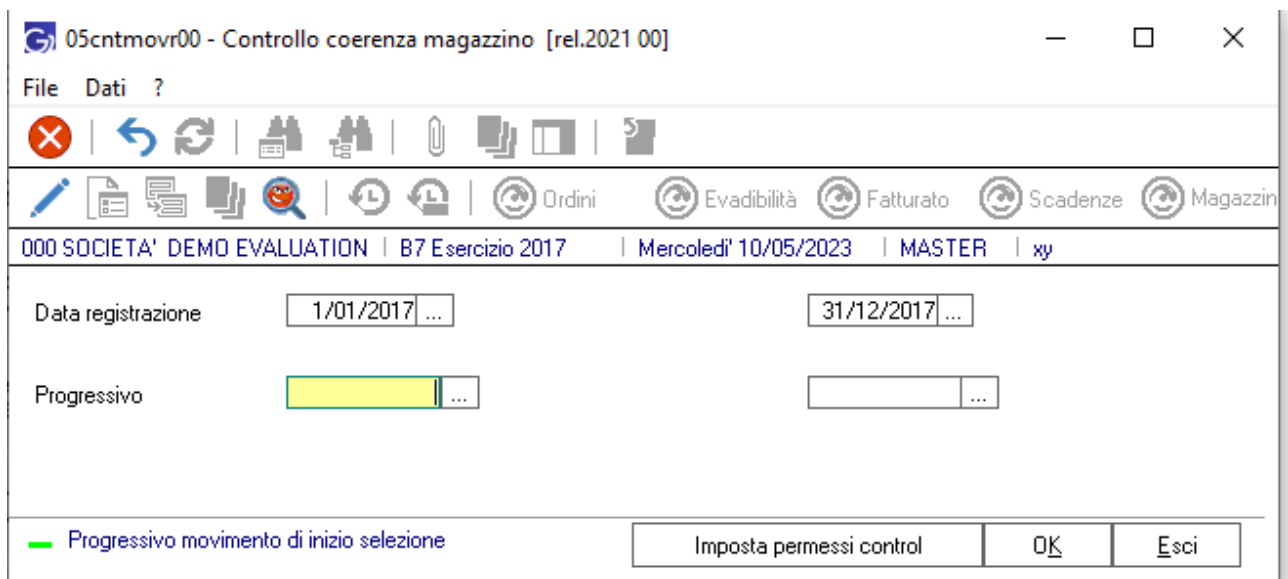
05cntmovr00 - Controllo coerenza magazzino [rel.2021 00]

File Dati ?

Ordini Evadibilità Fatturato Scadenze Magazzin

000 SOCIETA' DEMO EVALUATION | B7 Esercizio 2017 | Mercoledi' 10/05/2023 | MASTER | xy

Data registrazione 1/01/2017 ... 31/12/2017 ...

Progressivo ... ...

Progressivo movimento di inizio selezione

Imposta permessi control OK Esci